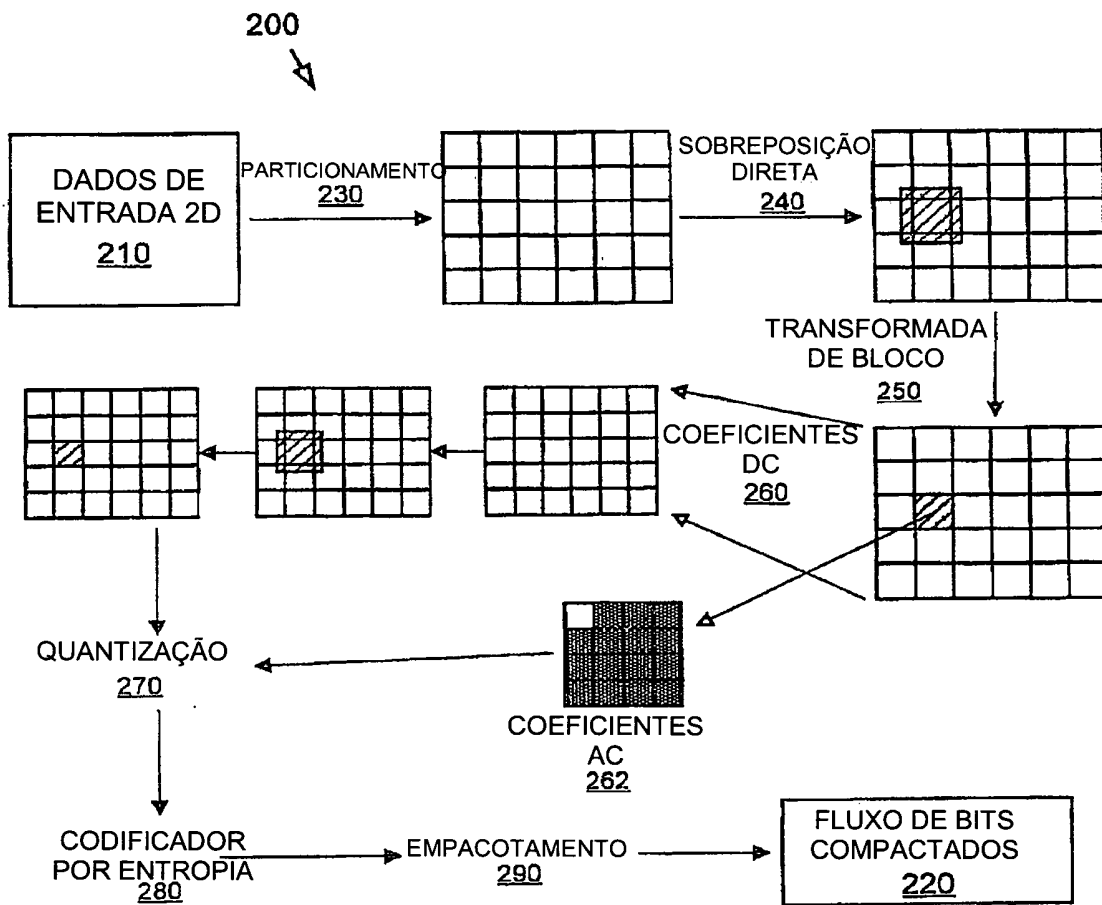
200

DADOS DE ENTRADA 2D
210

PARTICIONAMENTO
230

SOBREPOSIÇÃO DIRETA
240

TRANSFORMADA DE BLOCO
250

COEFICIENTES DC
260

QUANTIZAÇÃO
270

COEFICIENTES AC
262

CODIFICADOR POR ENTROPIA
280

EMPACOTAMENTO
290

FLUXO DE BITS COMPACTADOS
220